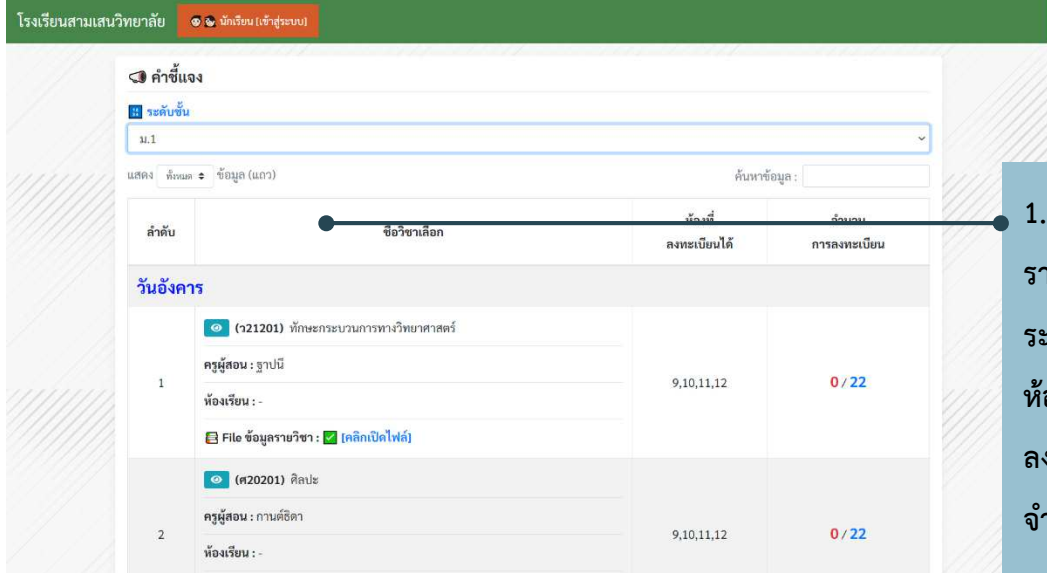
โรงเรียนสามเสนวิทยาลัย นักเรียน [เข้าสู่ระบบ]

คำชี้แจง

ระดับชั้น

ม.1

แสดง ทั้งหมด ข้อมูล (แถว)

ค้นหาข้อมูล :

| ลำดับ | ชื่อวิชาเลือก | ห้องที่ ลงทะเบียนได้ | จำนวน การลงทะเบียน |
|---|---|---|---|
| วันอังคาร | | | |
| 1 | (ว21201) ทักษะกระบวนการทางวิทยาศาสตร์ ครูผู้สอน : ฐาปนี ห้องเรียน : - File ข้อมูลรายวิชา : [คลิกเปิดไฟล์] | 9,10,11,12 | 0 / 22 |
| 2 | (ศ20201) ศิลปะ ครูผู้สอน : กานต์ธิดา ห้องเรียน : - | 9,10,11,12 | 0 / 22 |

1.
รา
ระ
ห้
ลง
จำ